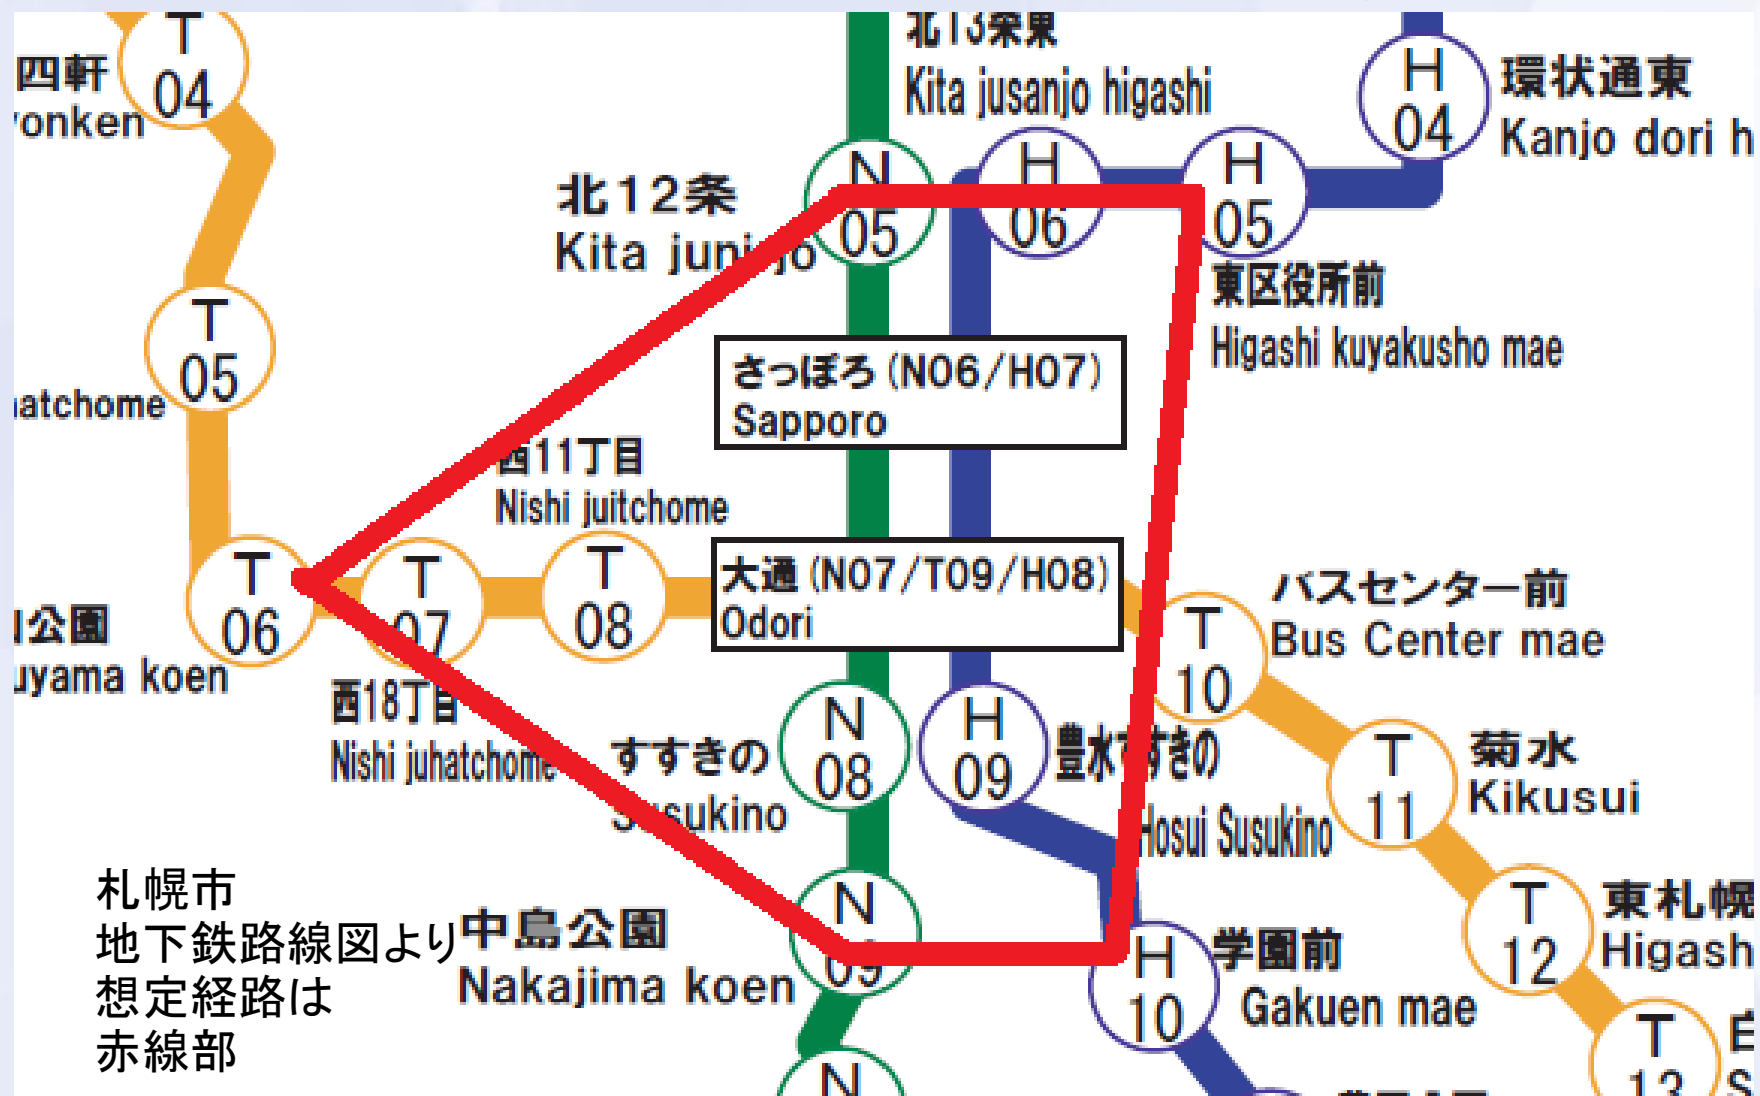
T
04
四軒
onken

北13条東
Kita jusanjo higashi

H
04
環状通東
Kanjo dori h

北12条
Kita jun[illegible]jo

N
05

H
06

H
05
東区役所前
Higashi kuyakusho mae

T
05
atchome

さっぽろ (N06/H07)
Sapporo

西11丁目
Nishi juitchome

T
06
公園
uyama koen

T
07

T
08

大通 (N07/T09/H08)
Odori

T
10
バスセンター前
Bus Center mae

西18丁目
Nishi juhatchome

すすきの
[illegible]sukino

N
08

H
09
豊水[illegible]すきの
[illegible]osui Susukino

T
11
菊水
Kikusui

T
12
東札幌
Higash

札幌市
地下鉄路線図より
想定経路は
赤線部

中島公園
Nakajima koen

N
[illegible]

H
10
学園前
Gakuen mae

N

T
13
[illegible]